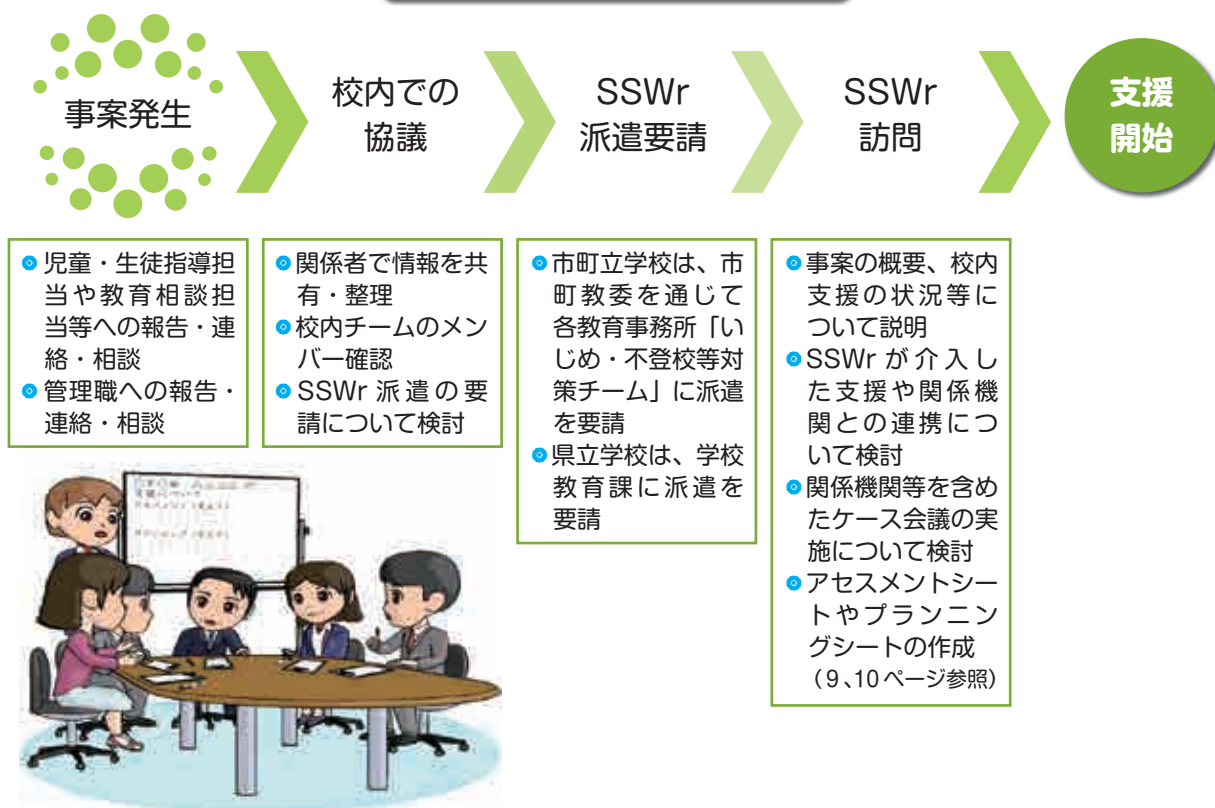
事案発生

校内での協議

SSWr派遣要請

SSWr訪問

支援開始

児童・生徒指導担当や教育相談担当等への報告・連絡・相談
管理職への報告・連絡・相談

関係者で情報を共有・整理
校内チームのメンバー確認
SSWr派遣の要請について検討

市町立学校は、市町教委を通じて各教育事務所「いじめ・不登校等対策チーム」に派遣を要請
県立学校は、学校教育課に派遣を要請

事案の概要、校内支援の状況等について説明
SSWrが介入した支援や関係機関との連携について検討
関係機関等を含めたケース会議の実施について検討
アセスメントシートやプランニングシートの作成
（9、10ページ参照）